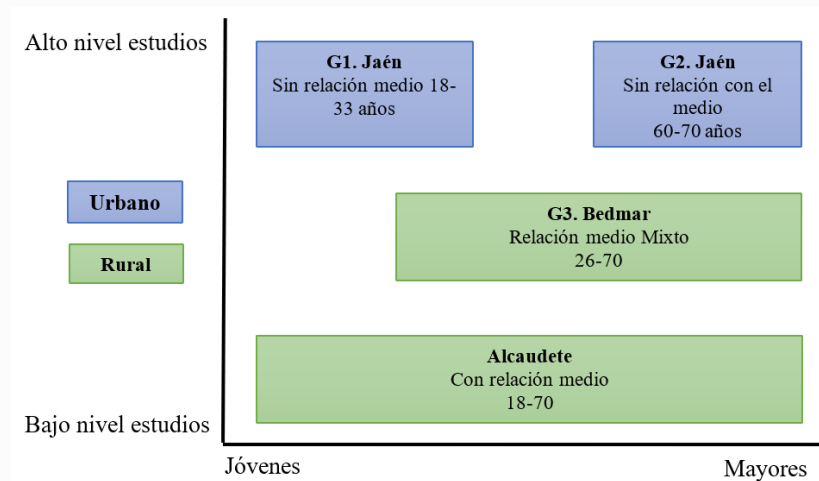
Alto nivel estudios

G1. Jaén
Sin relación medio 18-33 años

G2. Jaén
Sin relación con el medio
60-70 años

Urbano

Rural

G3. Bedmar
Relación medio Mixto
26-70

Alcaudete
Con relación medio
18-70

Bajo nivel estudios

Jóvenes

Mayores